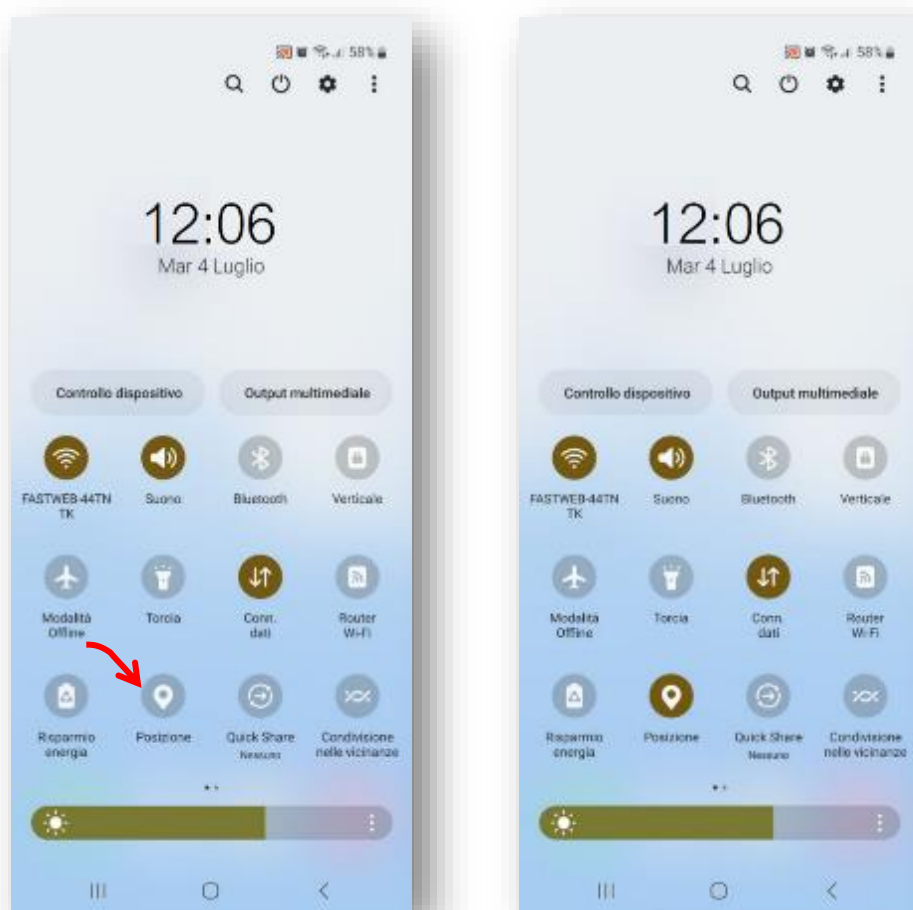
58%

12:06
Mar 4 Luglio

Controllo dispositivo
Output multimediale

FASTWEB-44TN TK
Suono
Bluetooth
Verticale

Modalità Offline
Torcia
Conn. dati
Router Wi-Fi

Risparmio energia
Posizione
Quick Share
Nessuno
Condivisione nelle vicinanze

58%

12:06
Mar 4 Luglio

Controllo dispositivo
Output multimediale

FASTWEB-44TN TK
Suono
Bluetooth
Verticale

Modalità Offline
Torcia
Conn. dati
Router Wi-Fi

Risparmio energia
Posizione
Quick Share
Nessuno
Condivisione nelle vicinanze